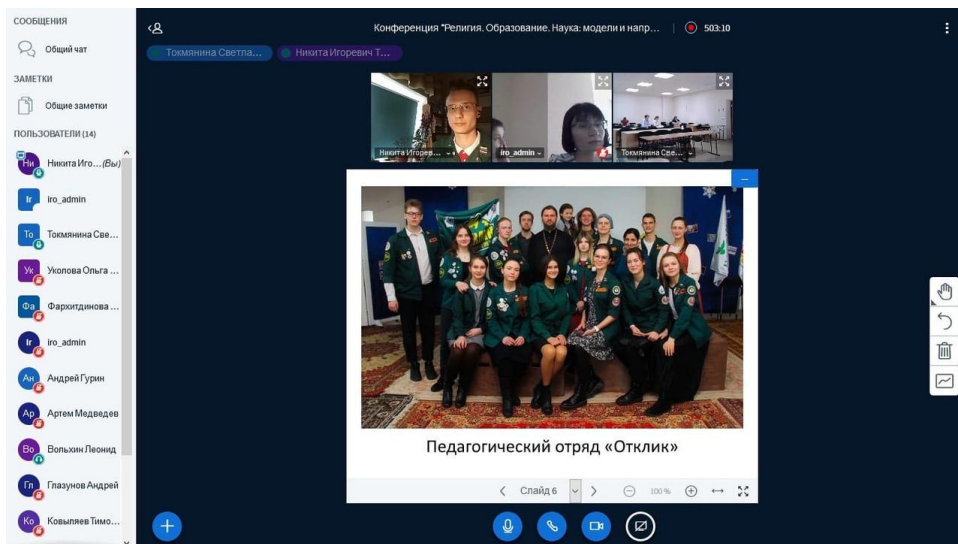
СООБЩЕНИЯ

Общий чат

ЗАМЕТКИ

Общие заметки

ПОЛЬЗОВАТЕЛИ (14)

Ни Никита Иго...(Вы)

Ir iro_admin

То Токмянина Све...

Ук Уколова Ольга ...

Фа Фархитдинова ...

Ir iro_admin

Ан Андрей Гурин

Ар Артем Медведев

Во Вольхин Леонид

Гл Глазунов Андрей

Ко Ковыляев Тимо...

Конференция "Религия. Образование. Наука: модели и напр... 503:10

Токмянина Светла... Никита Игоревич Т...

Никита Игорев... iro_admin Токмянина Све...

Педагогический отряд «Отклик»

Слайд 6 100%